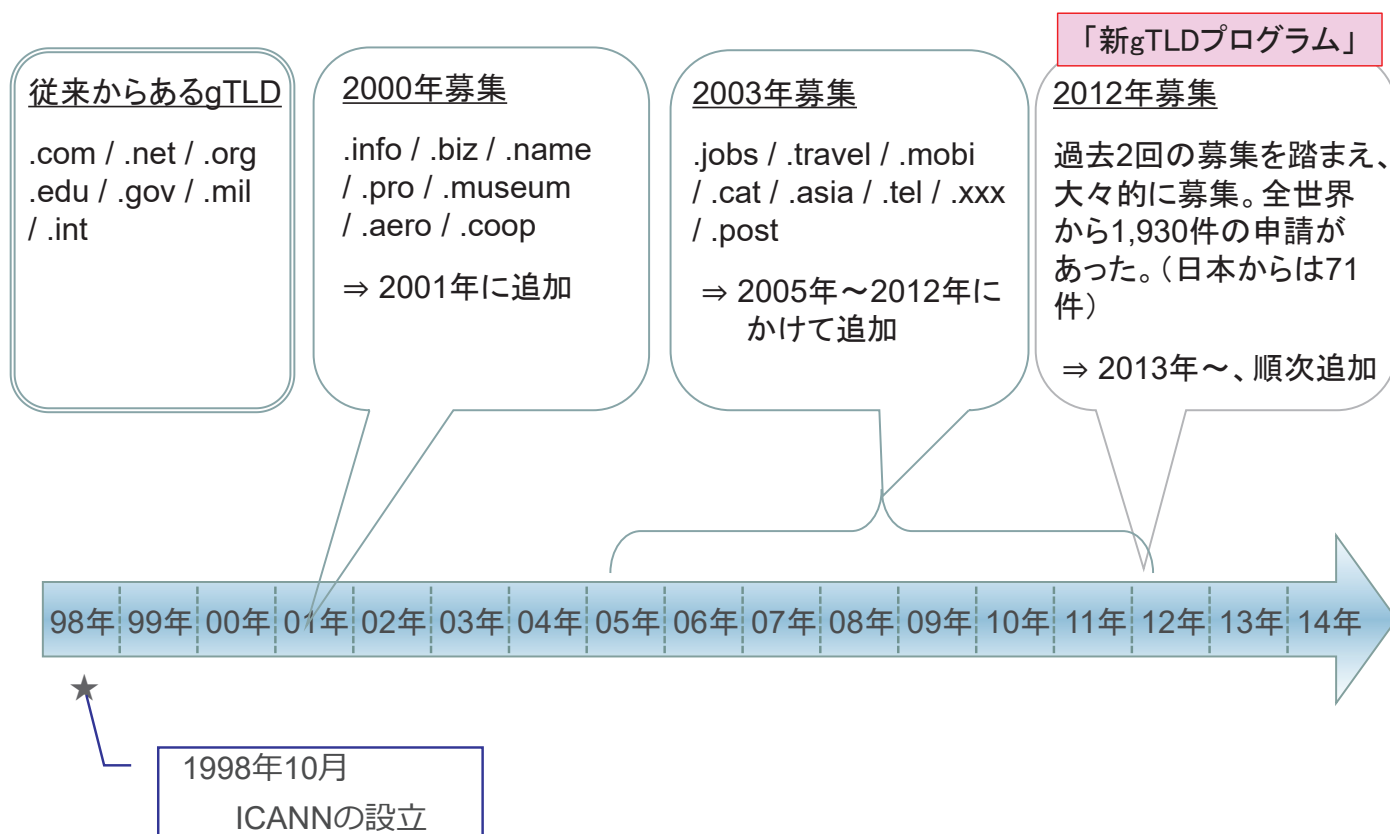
「新gTLDプログラム」

従来からあるgTLD

.com / .net / .org .edu / .gov / .mil / .int

2000年募集

.info / .biz / .name / .pro / .museum / .aero / .coop

⇒ 2001年に追加

2003年募集

.jobs / .travel / .mobi / .cat / .asia / .tel / .xxx / .post

⇒ 2005年～2012年にかけて追加

2012年募集

過去2回の募集を踏まえ、大々的に募集。全世界から1,930件の申請があった。（日本からは71件）

⇒ 2013年～、順次追加

98年 99年 00年 01年 02年 03年 04年 05年 06年 07年 08年 09年 10年 11年 12年 13年 14年

★

1998年10月
ICANNの設立